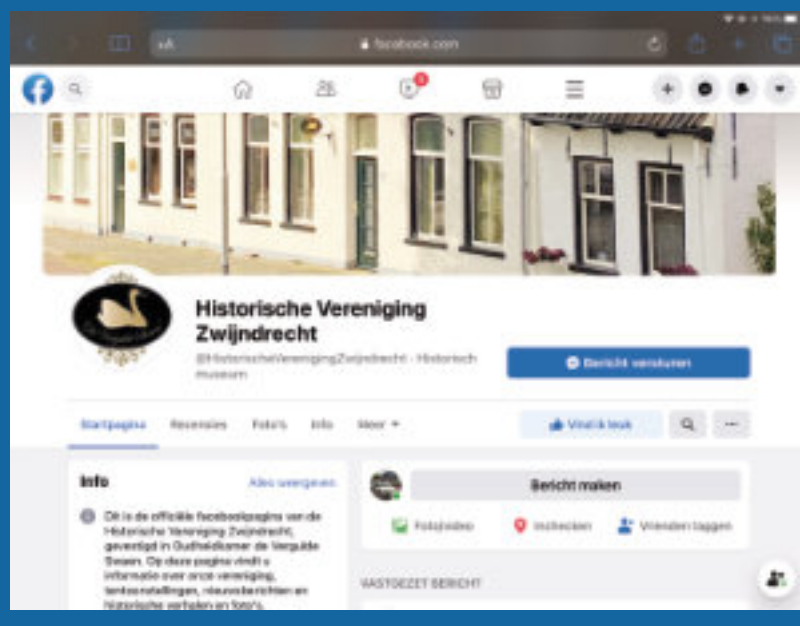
AA

facebook.com

Historische Vereniging Zwijndrecht

@HistorischeVerenigingZwijndrecht · Historisch museum

Bericht versturen

Startpagina

Recensies

Foto's

Info

Meer

Vind ik leuk

Info

Alles weergeven

Dit is de officiële facebookpagina van de Historische Vereniging Zwijndrecht, gevestigd in Oudheidkamer de Vergulde Swaen. Op deze pagina vindt u informatie over onze vereniging, tentoonstellingen, nieuwsberichten en historische verhalen en foto's.

Bericht maken

Foto/video

Inchecken

Vrienden taggen

VASTGEZET BERICHT